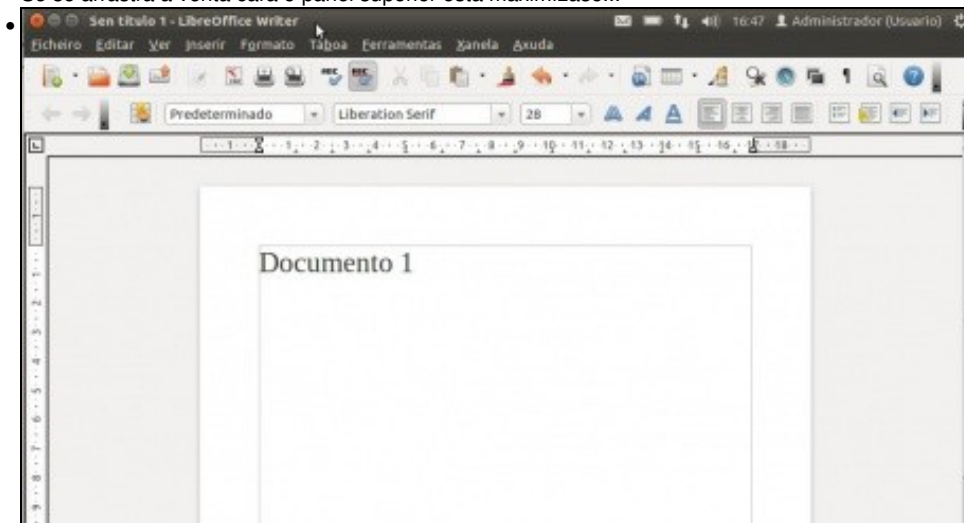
Se se arrastra a venta cara o panel superior esta maximizase.

Sen título 1 - LibreOffice Writer

16:47 Administrador (Usuario)

Ficheiro Editar Ver Inserir Formato Táboa Ferramentas Xanela Axuda

Predeterminado | Liberation Serif | 28

Documento 1